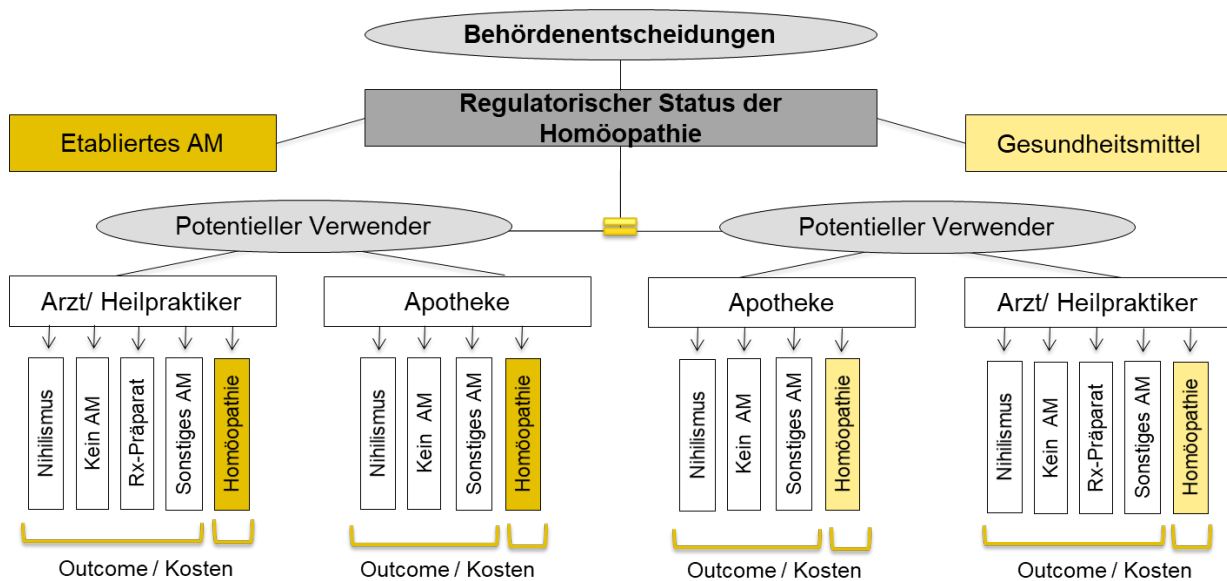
Behördenentscheidungen

Regulatorischer Status der Homöopathie

Etabliertes AM

Gesundheitsmittel

Potentieller Verwender

Potentieller Verwender

Arzt/ Heilpraktiker

Nihilismus
Kein AM
Rx-Präparat
Sonstiges AM
Homöopathie

Outcome / Kosten

Apotheke

Nihilismus
Kein AM
Sonstiges AM
Homöopathie

Outcome / Kosten

Apotheke

Nihilismus
Kein AM
Sonstiges AM
Homöopathie

Outcome / Kosten

Arzt/ Heilpraktiker

Nihilismus
Kein AM
Rx-Präparat
Sonstiges AM
Homöopathie

Outcome / Kosten